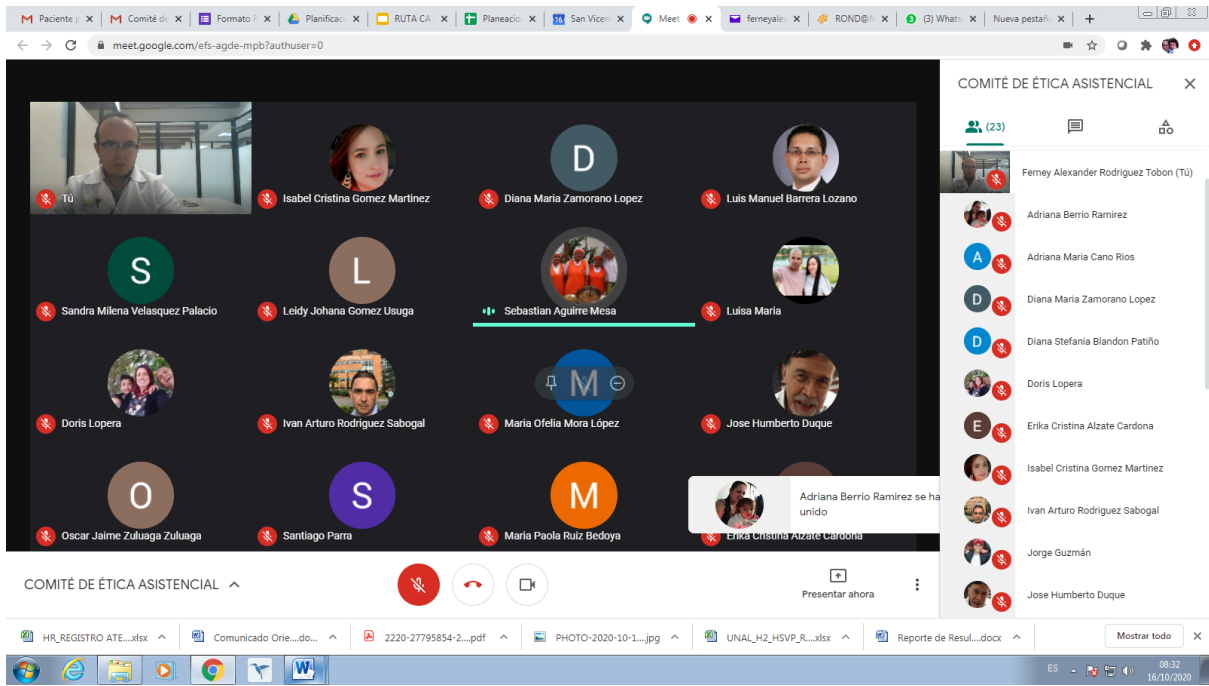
Paciente | Comité de | Formato | Planificac | RUTA CA | Planeacio | San Vicen | Meet | ferneyale | ROND@ | (3) Whats | Nueva pestaña

meet.google.com/efs-agde-mpb?authuser=0

Tú
Isabel Cristina Gomez Martinez
D
Diana Maria Zamorano Lopez
Luis Manuel Barrera Lozano
S
Sandra Milena Velasquez Palacio
L
Leidy Johana Gomez Usuga
Sebastian Aguirre Mesa
Luisa Maria
Doris Lopera
Ivan Arturo Rodriguez Sabogal
M
Maria Ofelia Mora López
Jose Humberto Duque
O
Oscar Jaime Zuluaga Zuluaga
S
Santiago Parra
M
Maria Paola Ruiz Bedoya
Erika Cristina Alzate Cardona

Adriana Berrio Ramirez se ha unido

COMITÉ DE ÉTICA ASISTENCIAL
(23)
Ferney Alexander Rodriguez Tobon (Tú)
Adriana Berrio Ramirez
A
Adriana Maria Cano Rios
D
Diana Maria Zamorano Lopez
D
Diana Stefania Blandon Patiño
Doris Lopera
E
Erika Cristina Alzate Cardona
Isabel Cristina Gomez Martinez
Ivan Arturo Rodriguez Sabogal
Jorge Guzmán
Jose Humberto Duque

COMITÉ DE ÉTICA ASISTENCIAL
Presentar ahora

HR_REGISTRO ATE....xlsx | Comunicado Orie....do... | 2220-27795854-2....pdf | PHOTO-2020-10-1....jpg | UNAL_H2_HSVP_R....xlsx | Reporte de Resul....docx | Mostrar todo

ES 08:32 16/10/2020